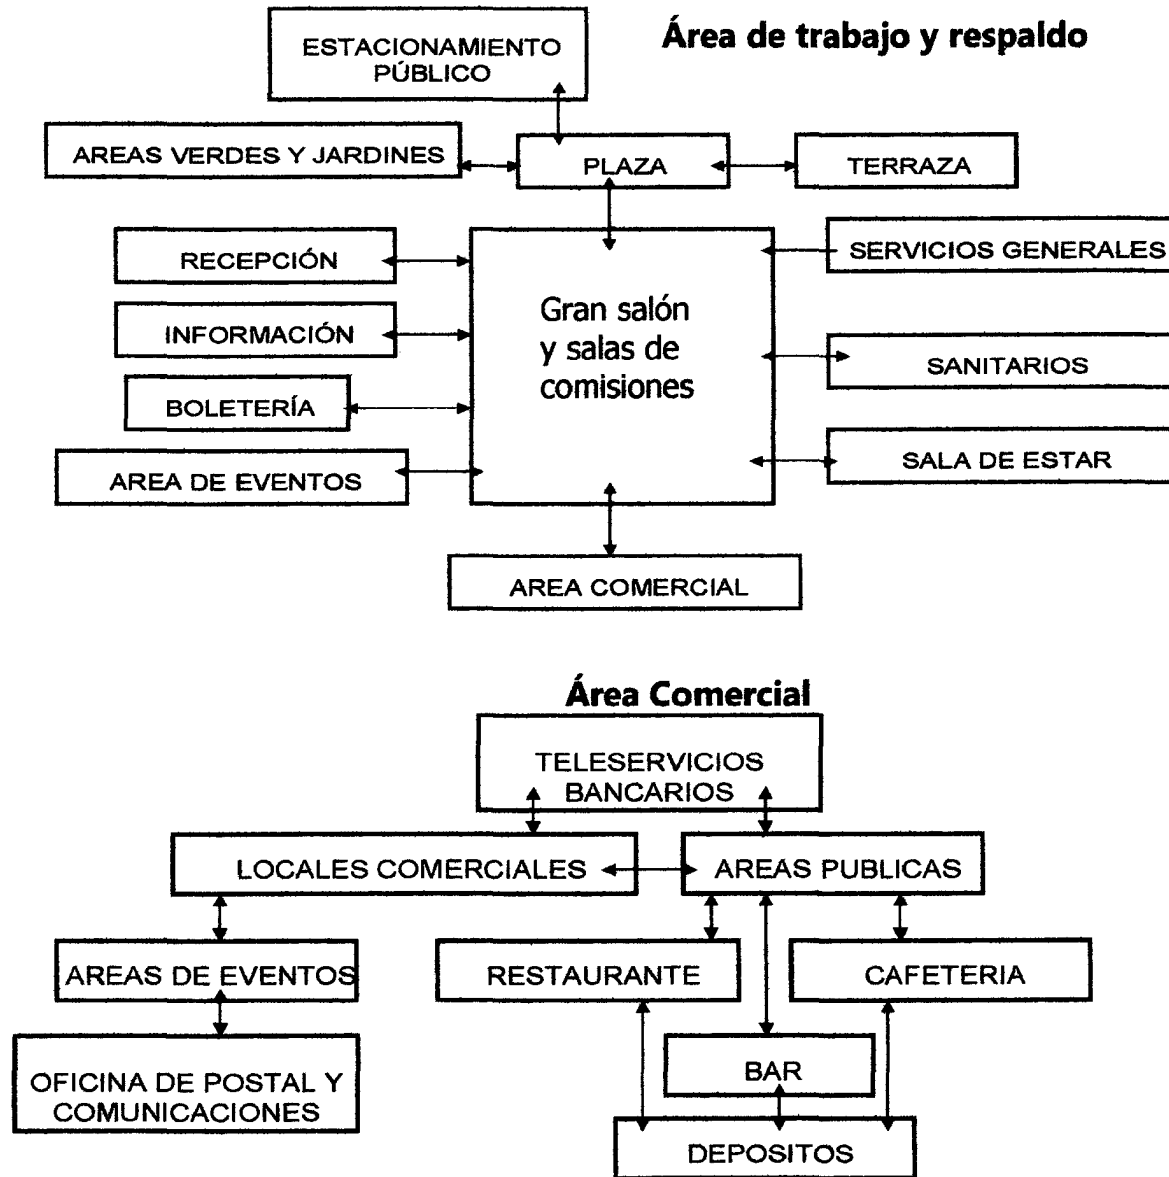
Área de trabajo y respaldo

ESTACIONAMIENTO PÚBLICO

AREAS VERDES Y JARDINES

PLAZA

TERRAZA

RECEPCIÓN

INFORMACIÓN

BOLETERÍA

AREA DE EVENTOS

Gran salón y salas de comisiones

SERVICIOS GENERALES

SANITARIOS

SALA DE ESTAR

AREA COMERCIAL

Área Comercial

TELESERVICIOS BANCARIOS

LOCALES COMERCIALES

AREAS PUBLICAS

AREAS DE EVENTOS

RESTAURANTE

CAFETERIA

OFICINA DE POSTAL Y COMUNICACIONES

BAR

DEPOSITOS